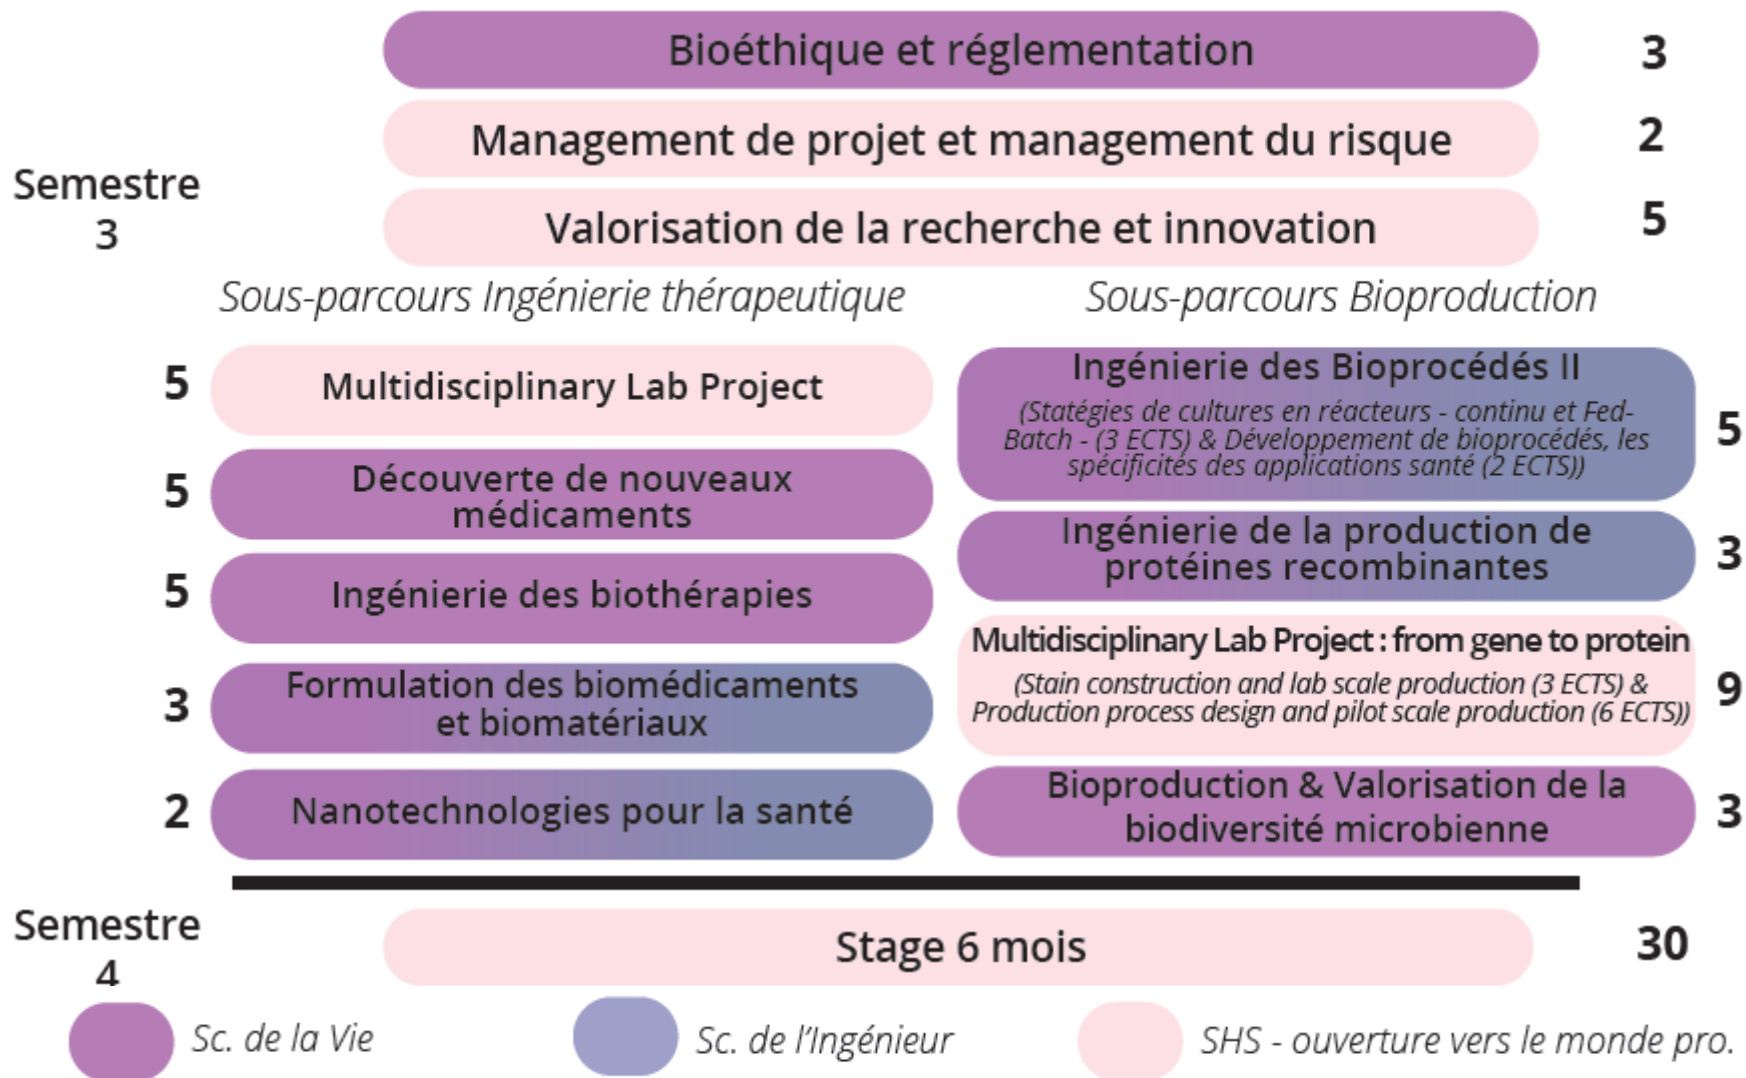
Semestre 3

Bioéthique et réglementation 3

Management de projet et management du risque 2

Valorisation de la recherche et innovation 5

*Sous-parcours Ingénierie thérapeutique*

*Sous-parcours Bioproduction*

5 Multidisciplinary Lab Project

5 Découverte de nouveaux médicaments

5 Ingénierie des biothérapies

3 Formulation des biomédicaments et biomatériaux

2 Nanotechnologies pour la santé

Ingénierie des Bioprocédés II
*(Statégies de cultures en réacteurs - continu et Fed-Batch - (3 ECTS) & Développement de bioprocédés, les spécificités des applications santé (2 ECTS))* 5

Ingénierie de la production de protéines recombinantes 3

Multidisciplinary Lab Project : from gene to protein
*(Stain construction and lab scale production (3 ECTS) & Production process design and pilot scale production (6 ECTS))* 9

Bioproduction & Valorisation de la biodiversité microbienne 3

Semestre 4

Stage 6 mois 30

*Sc. de la Vie*

*Sc. de l'Ingénieur*

*SHS - ouverture vers le monde pro.*